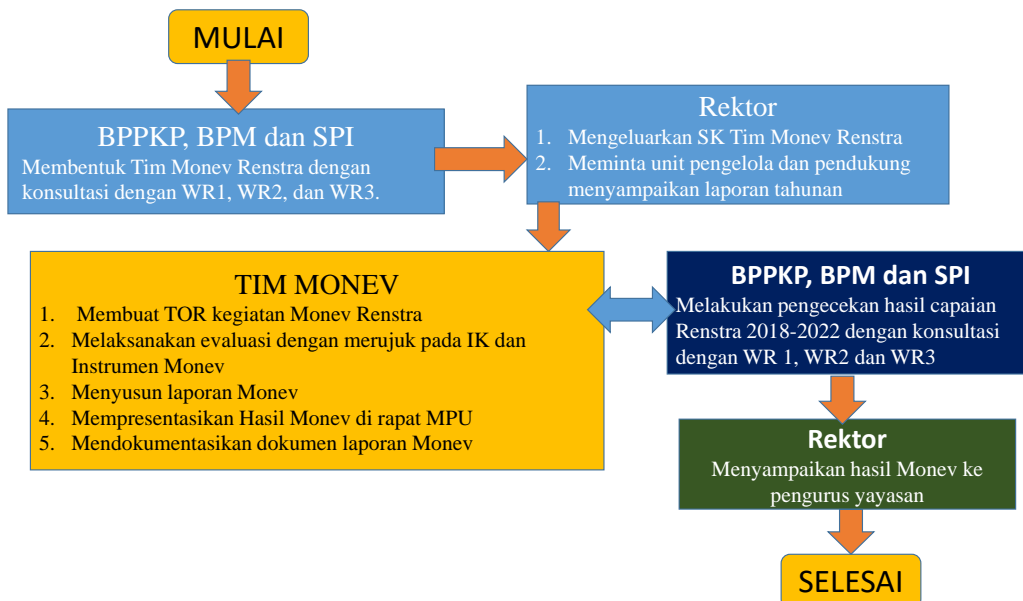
MULAI

BPPKP, BPM dan SPI
Membentuk Tim Monev Renstra dengan konsultasi dengan WR1, WR2, dan WR3.

Rektor
1. Mengeluarkan SK Tim Monev Renstra
2. Meminta unit pengelola dan pendukung menyampaikan laporan tahunan

TIM MONEV
1. Membuat TOR kegiatan Monev Renstra
2. Melaksanakan evaluasi dengan merujuk pada IK dan Instrumen Monev
3. Menyusun laporan Monev
4. Mempresentasikan Hasil Monev di rapat MPU
5. Mendokumentasikan dokumen laporan Monev

BPPKP, BPM dan SPI
Melakukan pengecekan hasil capaian Renstra 2018-2022 dengan konsultasi dengan WR 1, WR2 dan WR3

Rektor
Menyampaikan hasil Monev ke pengurus yayasan

SELESAI